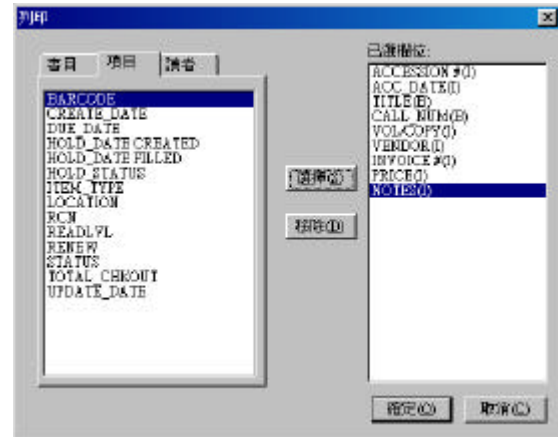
列印

書目 | 項目 | 讀者

BARCODE
CREATE_DATE
DUE_DATE
HOLD_DATE CREATED
HOLD_DATE FILLED
HOLD_STATUS
ITEM_TYPE
LOCATION
RCN
READLVL
RENEW
STATUS
TOTAL_CHKOUT
UPDATE_DATE

選擇(S)
移除(R)

已選欄位:
ACCESSION #(I)
ACC_DATE(I)
TITLE(B)
CALL_NUM(B)
VOL/COPY(I)
VENDOR(I)
INVOICE #(I)
PRICE(I)
NOTES(I)

確定(O)
取消(C)